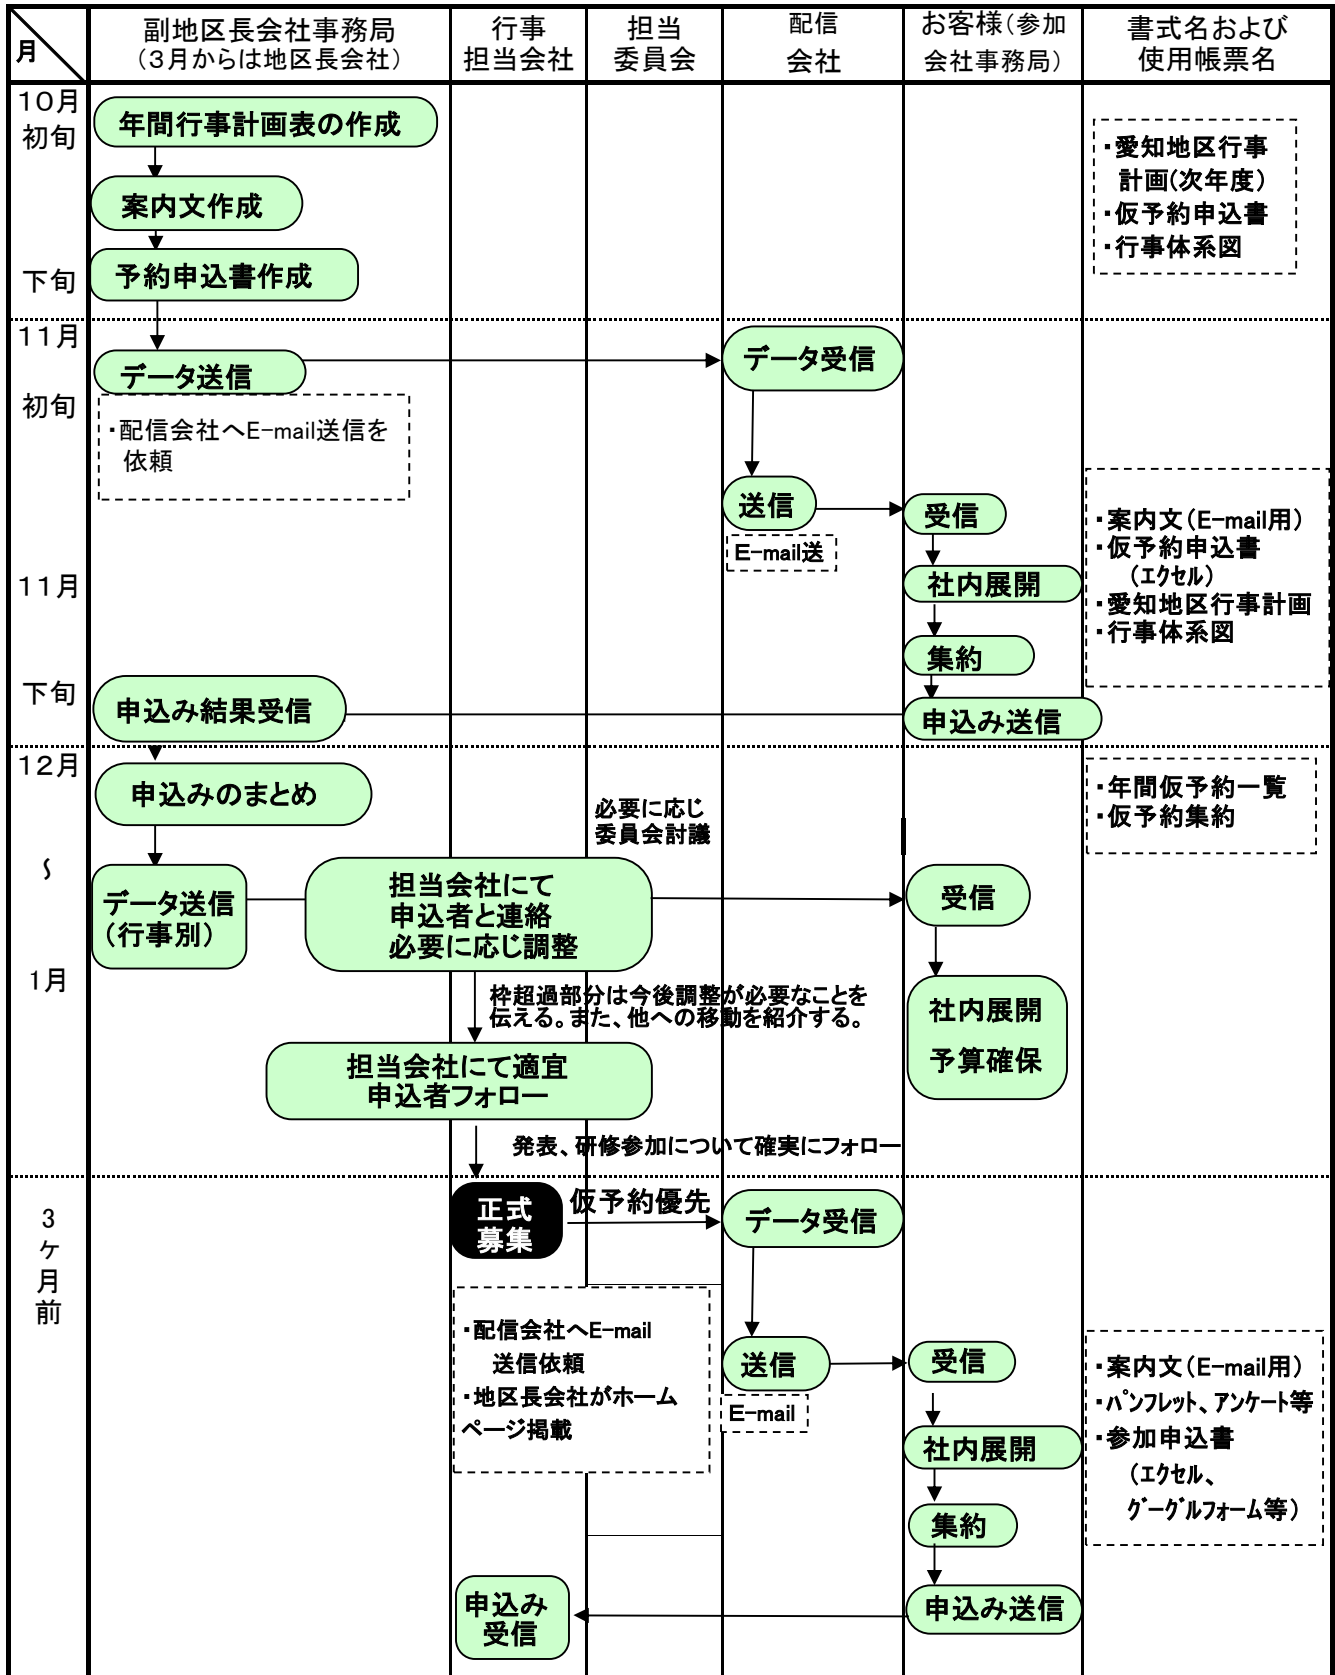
月

副地区長会社事務局
(3月からは地区長会社)

行事
担当会社

担当
委員会

配信
会社

お客様(参加
会社事務局)

書式名および
使用帳票名

10月
初旬

年間行事計画表の作成

案内文作成

下旬

予約申込書作成

・愛知地区行事
計画(次年度)
・仮予約申込書
・行事体系図

11月
初旬

データ送信

データ受信

・配信会社へE-mail送信を
依頼

送信

E-mail送

受信

社内展開

集約

11月
下旬

・案内文(E-mail用)
・仮予約申込書
(エクセル)
・愛知地区行事計画
・行事体系図

申込み結果受信

申込み送信

12月
~
1月

申込みのまとめ

必要に応じ
委員会討議

・年間仮予約一覧
・仮予約集約

データ送信
(行事別)

担当会社にて
申込者と連絡
必要に応じ調整

受信

枠超過部分は今後調整が必要なことを
伝える。また、他への移動を紹介する。

社内展開
予算確保

担当会社にて適宜
申込者フォロー

発表、研修参加について確実にフォロー

3
ケ
月
前

正式
募集

仮予約優先

データ受信

・配信会社へE-mail
送信依頼
・地区長会社がホーム
ページ掲載

送信

E-mail

受信

社内展開

集約

・案内文(E-mail用)
・パンフレット、アンケート等
・参加申込書
(エクセル、
グーグルフォーム等)

申込み
受信

申込み送信